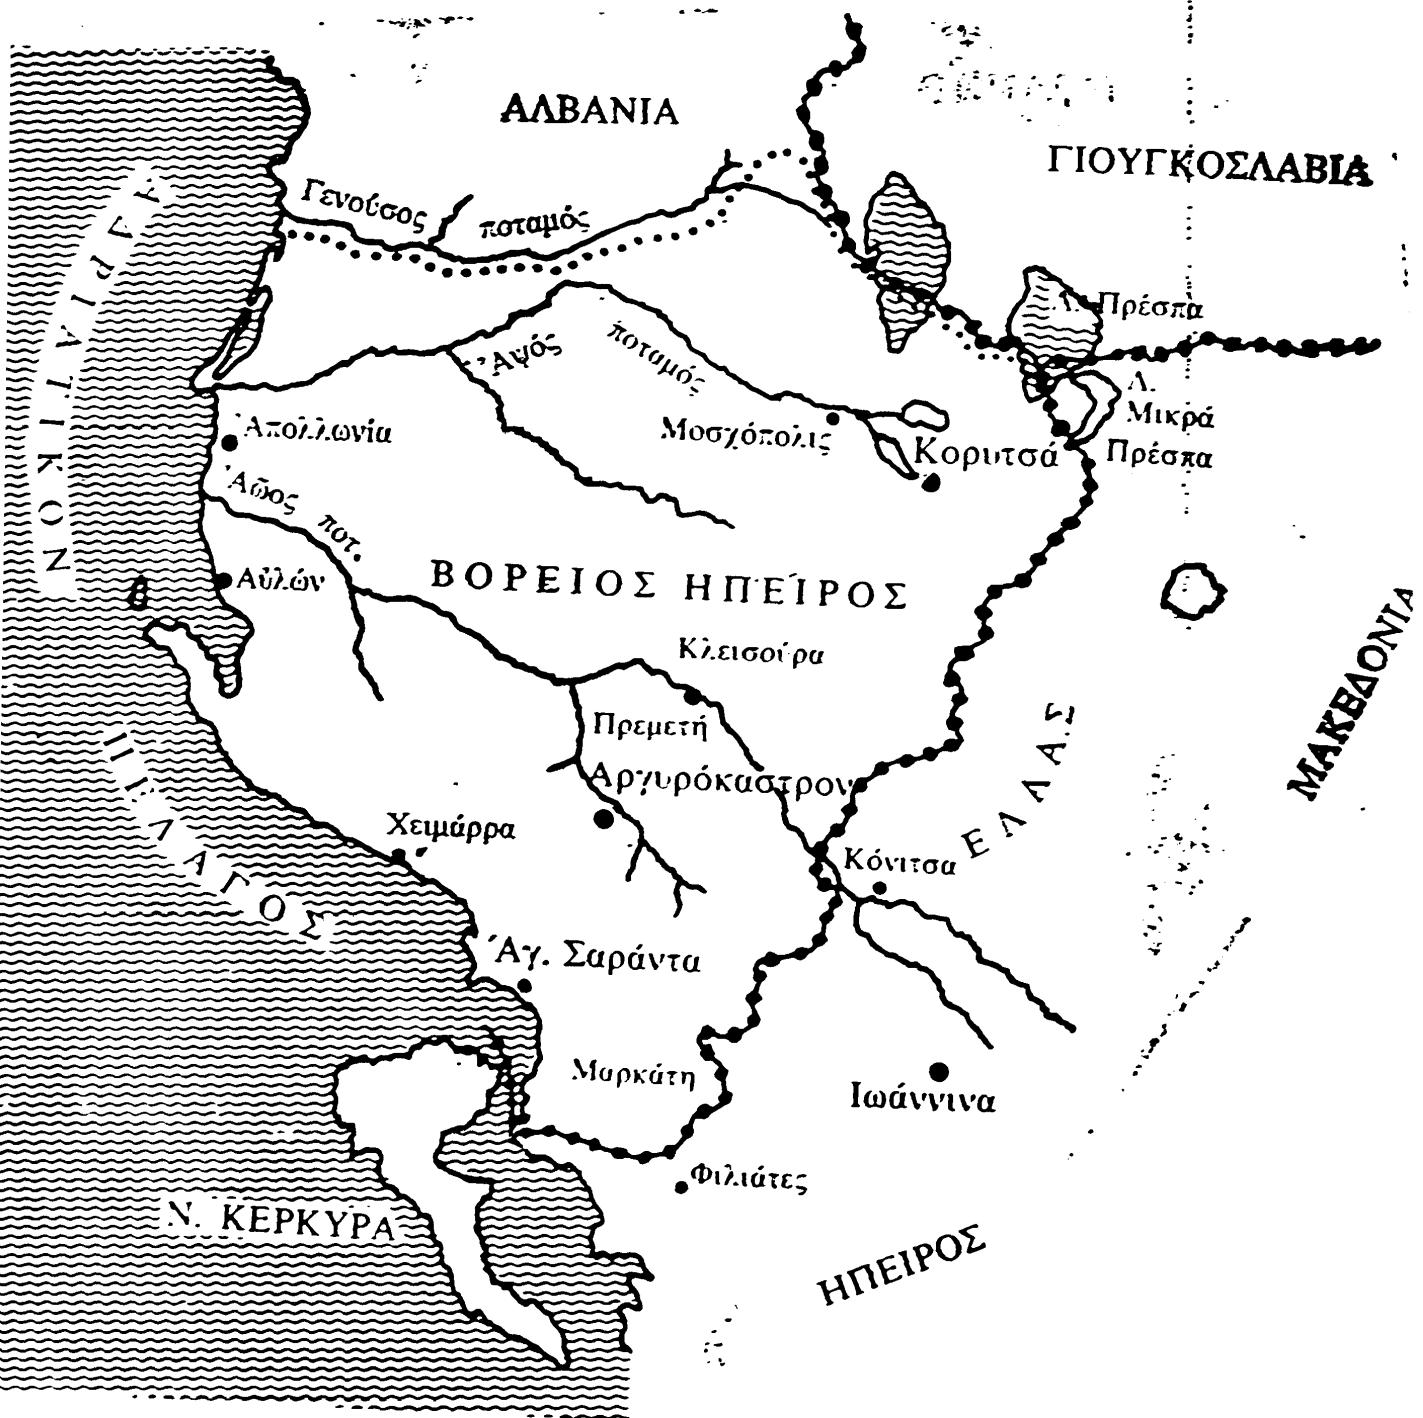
ΑΛΒΑΝΙΑ

ΓΙΟΥΓΚΟΣΛΑΒΙΑ

Γενοῦσος ποταμός

Λ. Πρέσπα

Ἀψός ποταμός

Λ. Μικρά Πρέσπα

Ἀπολλωνία

Μοσχόπολις

Κορυτσά

Ἀῶος ποτ.

Αὐλών

ΒΟΡΕΙΟΣ ΗΠΕΙΡΟΣ

Κλεισοῦρα

Πρεμετή

Ἀργυρόκαστρον

ΜΑΚΕΔΟΝΙΑ

ΕΛΛΑΣ

Χειμάρρα

Κόνιτσα

Ἅγ. Σαράντα

Μυρκάτη

Ἰωάννινα

Φιλιάτες

Ν. ΚΕΡΚΥΡΑ

ΗΠΕΙΡΟΣ

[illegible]ΡΙΑΤΙΚΟΝ ΠΕΛΑΓΟΣ